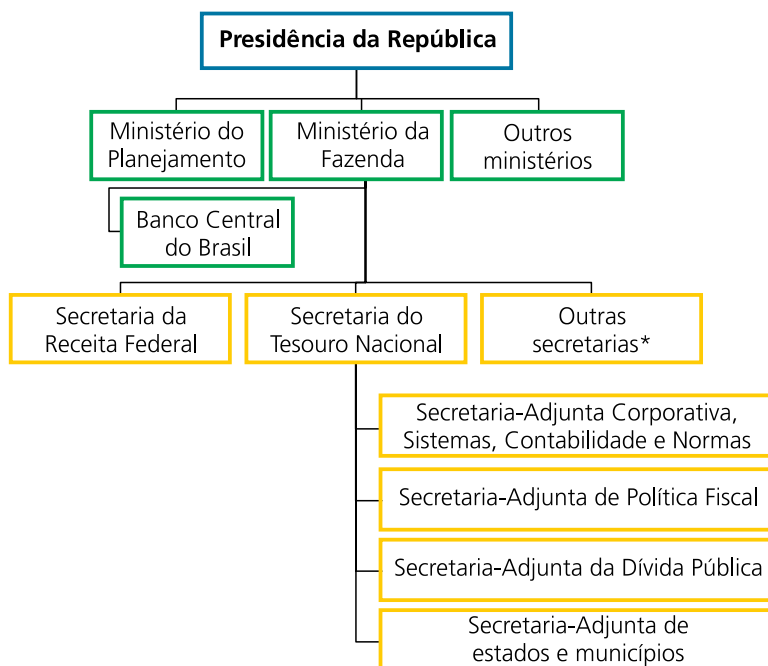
Presidência da República

Ministério do Planejamento

Ministério da Fazenda

Outros ministérios

Banco Central do Brasil

Secretaria da Receita Federal

Secretaria do Tesouro Nacional

Outras secretarias*

Secretaria-Adjunta Corporativa, Sistemas, Contabilidade e Normas

Secretaria-Adjunta de Política Fiscal

Secretaria-Adjunta da Dívida Pública

Secretaria-Adjunta de estados e municípios